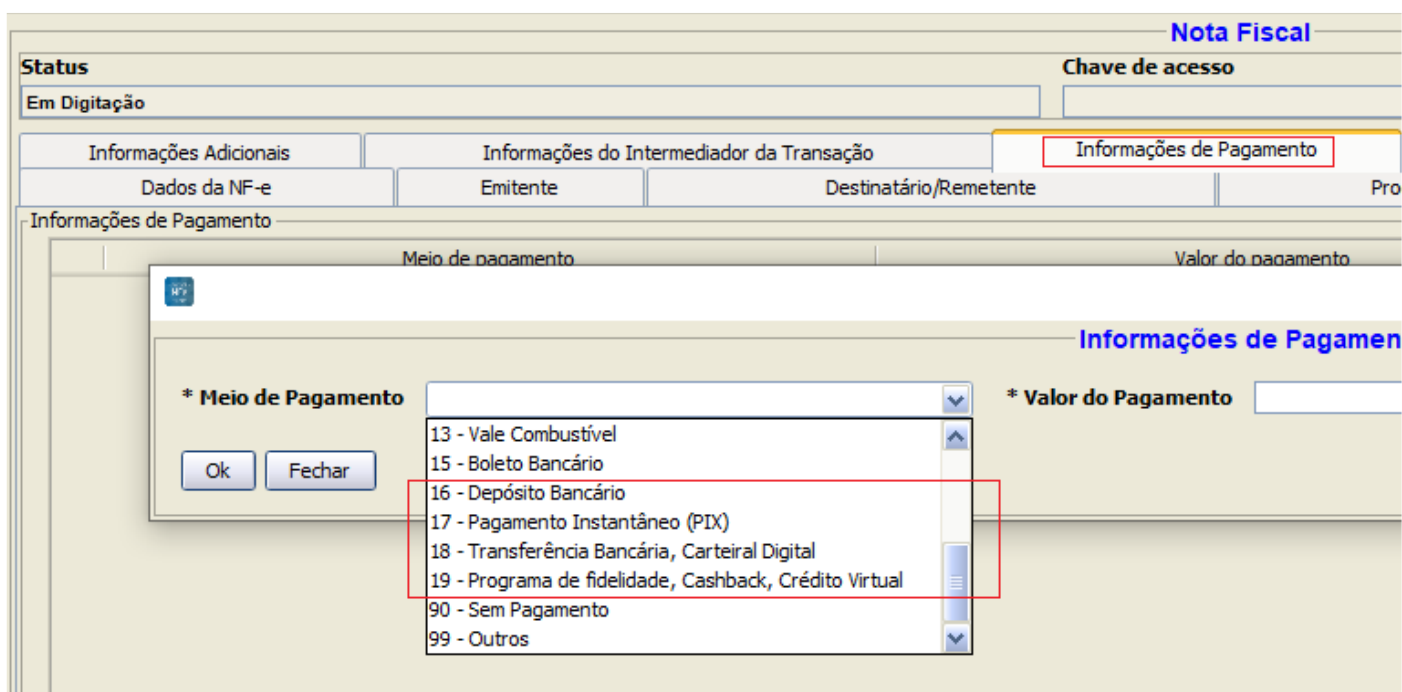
Nota Fiscal

Status

Chave de acesso

Em Digitação

Informações Adicionais | Informações do Intermediador da Transação | Informações de Pagamento

Dados da NF-e | Emitente | Destinatário/Remetente | Pro

Informações de Pagamento

Meio de pagamento | Valor do pagamento

Informações de Pagamen

* Meio de Pagamento

* Valor do Pagamento

Ok

Fechar

13 - Vale Combustível
15 - Boleto Bancário
16 - Depósito Bancário
17 - Pagamento Instantâneo (PIX)
18 - Transferência Bancária, Carteiral Digital
19 - Programa de fidelidade, Cashback, Crédito Virtual
90 - Sem Pagamento
99 - Outros